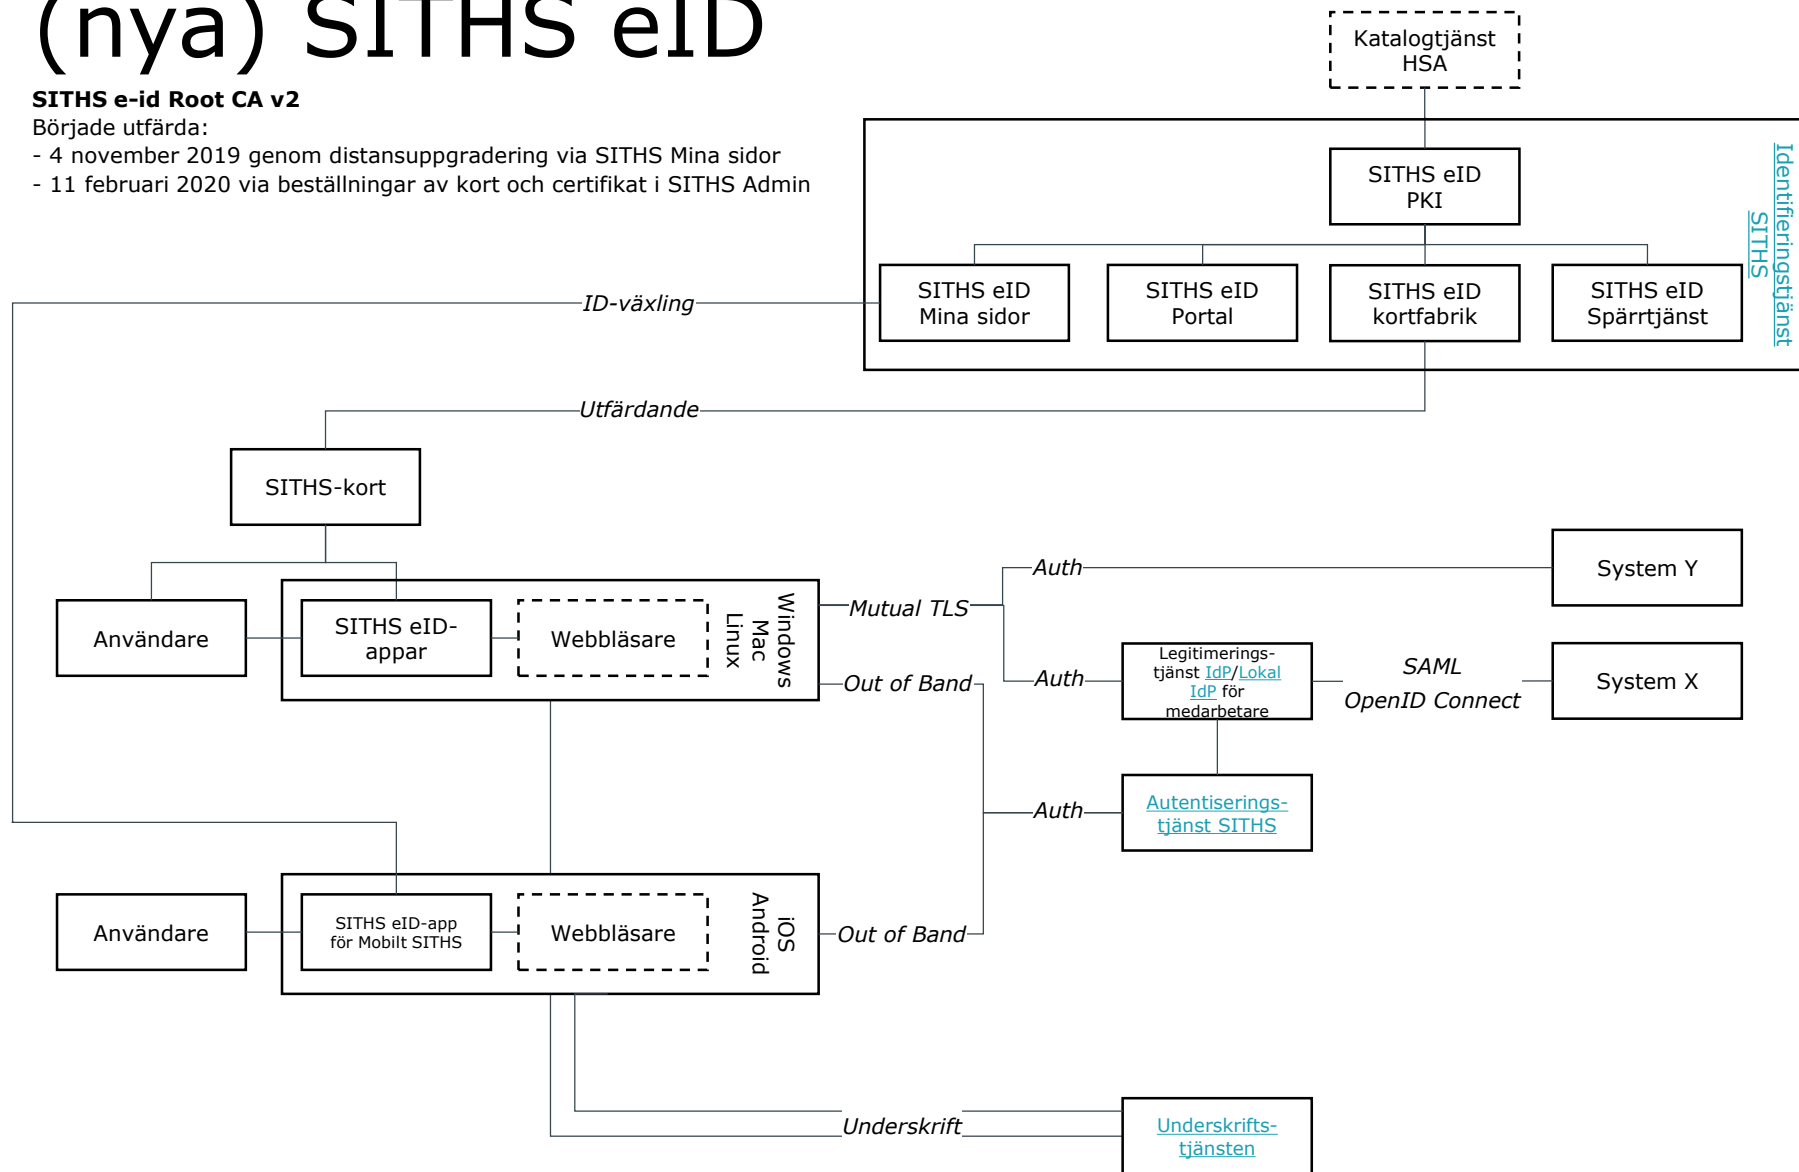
(nya) SITHS eID

**SITHS e-id Root CA v2**
Började utfärda:
- 4 november 2019 genom distansuppgradering via SITHS Mina sidor
- 11 februari 2020 via beställningar av kort och certifikat i SITHS Admin

Katalogtjänst HSA

SITHS eID PKI

Identifieringstjänst SITHS

SITHS eID Mina sidor

SITHS eID Portal

SITHS eID kortfabrik

SITHS eID Spärrtjänst

ID-växling

Utfärdande

SITHS-kort

Användare

SITHS eID-appar

Webbläsare

Windows Mac Linux

Mutual TLS

Auth

System Y

Out of Band

Auth

Legitimeringstjänst IdP/Lokal IdP för medarbetare

SAML OpenID Connect

System X

Auth

Autentiseringstjänst SITHS

Användare

SITHS eID-app för Mobilt SITHS

Webbläsare

iOS Android

Out of Band

Underskrift

Underskriftstjänsten